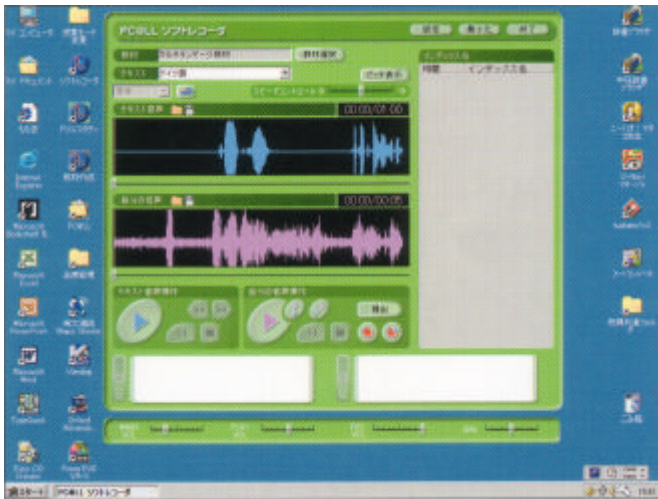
PC@LL ソフトレコーダ

教材

教材選択

テキスト

ドイツ語

ポッチ表示

スピード調整

テキスト音声

00:00/01:00

自分の音声

00:00/00:05

テキスト音声操作

自分の音声操作

インデックス名

時間

インデックス名

マイ コンピュータ

マイ ドキュメント

ごみ箱

Internet Explorer

Microsoft Excel

Microsoft PowerPoint

Microsoft Word

スタート

PC@LL ソフトレコーダ